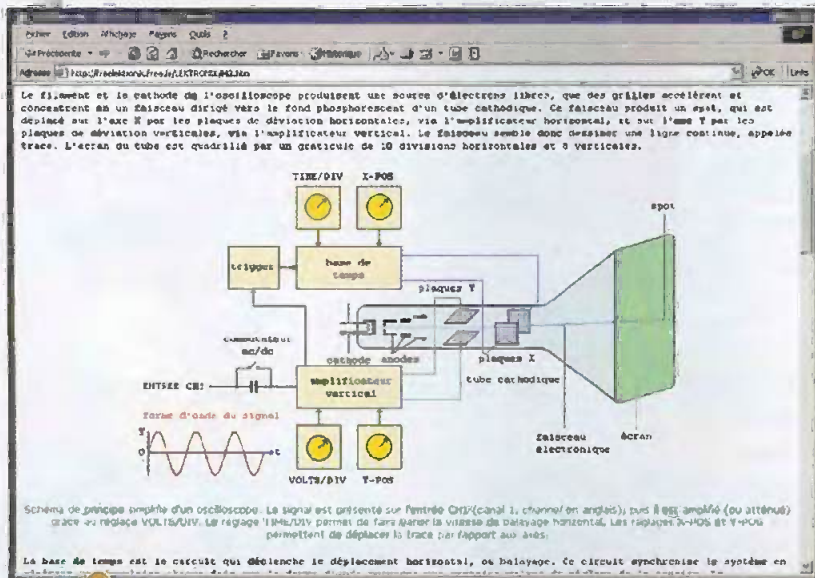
Fichier Edition Affichage Favoris Outils ?

Précédente · Rechercher Favoris Historique

Adresse http://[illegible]/ELEKTRONIX/M2.htm OK Liens

Le filament et la cathode de l'oscilloscope produisent une source d'électrons libres, que des grilles accélèrent et concentrent en un faisceau dirigé vers le fond phosphorescent d'un tube cathodique. Ce faisceau produit un spot, qui est déplacé sur l'axe X par les plaques de déviation horizontales, via l'amplificateur horizontal, et sur l'axe Y par les plaques de déviation verticales, via l'amplificateur vertical. Le faisceau semble donc dessiner une ligne continue, appelée trace. L'écran du tube est quadrillé par un graticule de 10 divisions horizontales et 8 verticales.

TIME/DIV

X-POS

spot

trigger

base de temps

plaques Y

cathode

anodes

plaques X

commutateur ac/dc

ENTREE CH1

amplificateur vertical

tube cathodique

forme d'onde du signal

Y

0

t

VOLTS/DIV

Y-POS

faisceau électronique

écran

Schéma de principe simplifié d'un oscilloscope. Le signal est présenté sur l'entrée CH1 (canal 1, channel en anglais), puis il est amplifié (ou atténué) grâce au réglage VOLTS/DIV. Le réglage TIME/DIV permet de faire varier la vitesse de balayage horizontal. Les réglages X-POS et Y-POS permettent de déplacer la trace par rapport aux axes.

La base de temps est le circuit qui déclenche le déplacement horizontal, ou balayage. Ce circuit synchronise le système en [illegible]